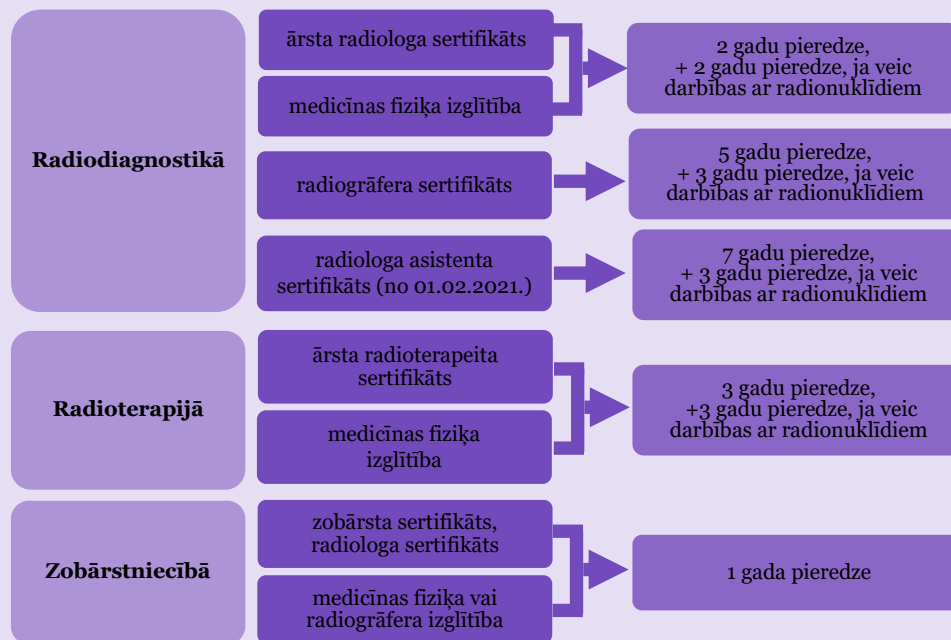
Radiodiagnostikā

ārsta radiologa sertifikāts

medicīnas fiziķa izglītība

2 gadu pieredze,
+ 2 gadu pieredze, ja veic darbības ar radionuklīdiem

radiogrāfera sertifikāts

5 gadu pieredze,
+ 3 gadu pieredze, ja veic darbības ar radionuklīdiem

radiologa asistenta sertifikāts (no 01.02.2021.)

7 gadu pieredze,
+ 3 gadu pieredze, ja veic darbības ar radionuklīdiem

Radioterapijā

ārsta radioterapeita sertifikāts

medicīnas fiziķa izglītība

3 gadu pieredze,
+3 gadu pieredze, ja veic darbības ar radionuklīdiem

Zobārstniecībā

zobārsta sertifikāts, radiologa sertifikāts

medicīnas fiziķa vai radiogrāfera izglītība

1 gada pieredze